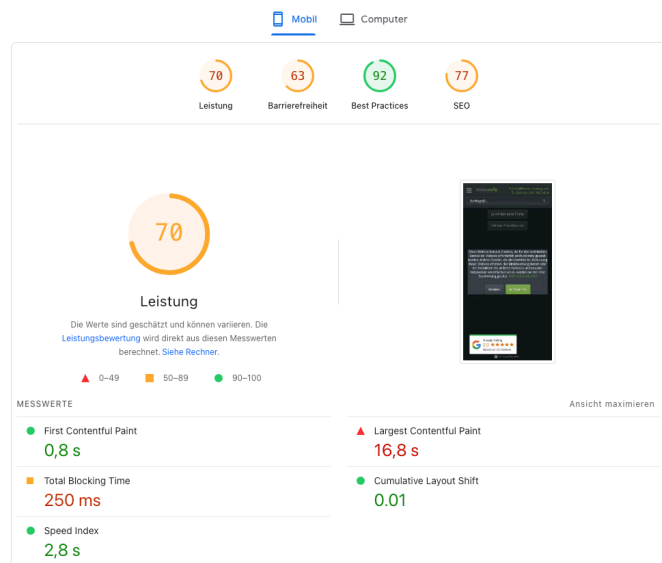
Mobil Computer

70
Leistung

63
Barrierefreiheit

92
Best Practices

77
SEO

70

Leistung

Die Werte sind geschätzt und können variieren. Die Leistungsbewertung wird direkt aus diesen Messwerten berechnet. Siehe Rechner.

0–49 50–89 90–100

MESSWERTE

Ansicht maximieren

First Contentful Paint
0,8 s

Largest Contentful Paint
16,8 s

Total Blocking Time
250 ms

Cumulative Layout Shift
0.01

Speed Index
2,8 s